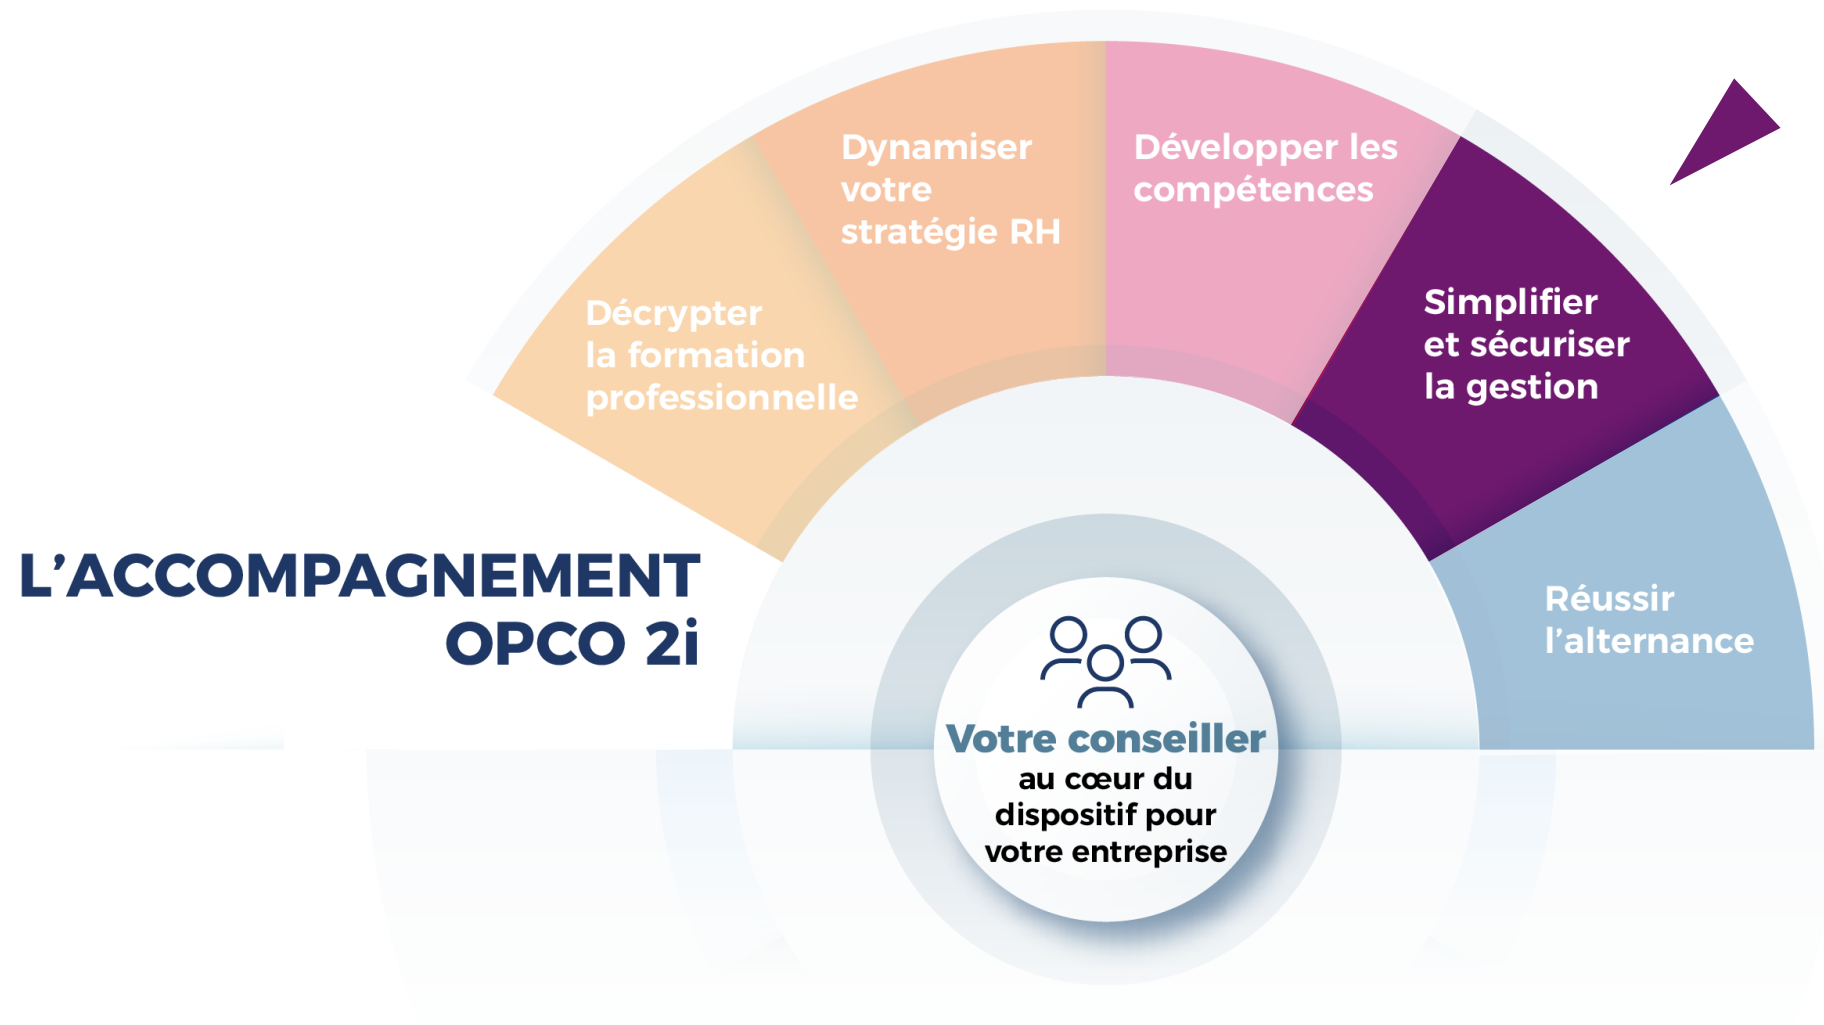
L’ACCOMPAGNEMENT OPCO 2i

Décrypter la formation professionnelle

Dynamiser votre stratégie RH

Développer les compétences

Simplifier et sécuriser la gestion

Réussir l’alternance

Votre conseiller au cœur du dispositif pour votre entreprise